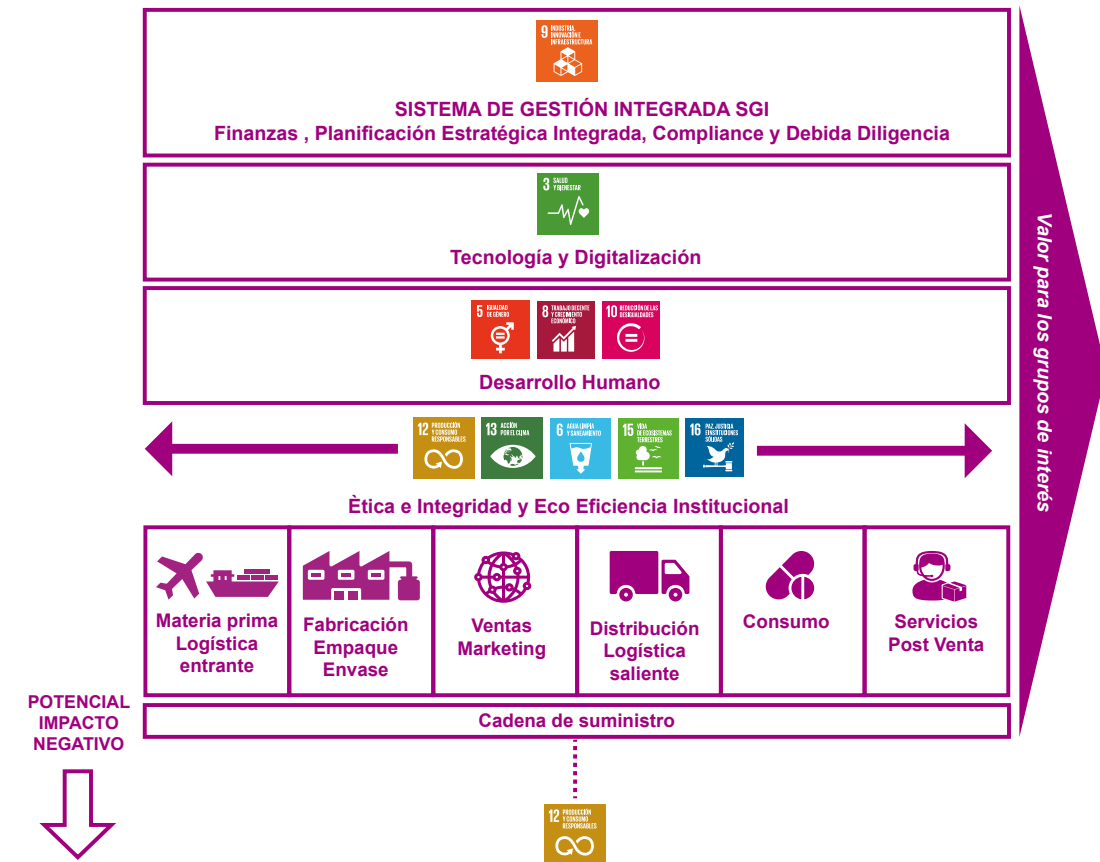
9 INDUSTRIA, INNOVACIÓN E INFRAESTRUCTURA

SISTEMA DE GESTIÓN INTEGRADA SGI
Finanzas , Planificación Estratégica Integrada, Compliance y Debida Diligencia

3 SALUD Y BIENESTAR

Tecnología y Digitalización

5 IGUALDAD DE GÉNERO
8 TRABAJO DECENTE Y CRECIMIENTO ECONÓMICO
10 REDUCCIÓN DE LAS DESIGUALDADES

Desarrollo Humano

12 PRODUCCIÓN Y CONSUMO RESPONSABLES
13 ACCIÓN POR EL CLIMA
6 AGUA LIMPIA Y SANEAMIENTO
15 VIDA DE ECOSISTEMAS TERRESTRES
16 PAZ, JUSTICIA E INSTITUCIONES SÓLIDAS

Ètica e Integridad y Eco Eficiencia Institucional

Materia prima Logística entrante

Fabricación Empaque Envase

Ventas Marketing

Distribución Logística saliente

Consumo

Servicios Post Venta

Cadena de suministro

Valor para los grupos de interés

POTENCIAL IMPACTO NEGATIVO

12 PRODUCCIÓN Y CONSUMO RESPONSABLES